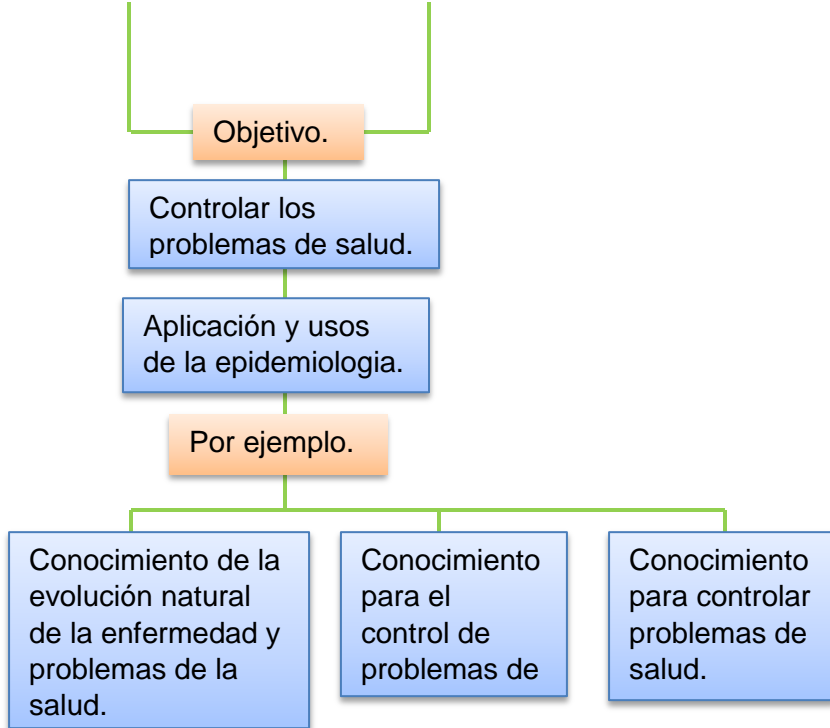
Objetivo.

Controlar los problemas de salud.

Aplicación y usos de la epidemiologia.

Por ejemplo.

Conocimiento de la evolución natural de la enfermedad y problemas de la salud.

Conocimiento para el control de problemas de

Conocimiento para controlar problemas de salud.